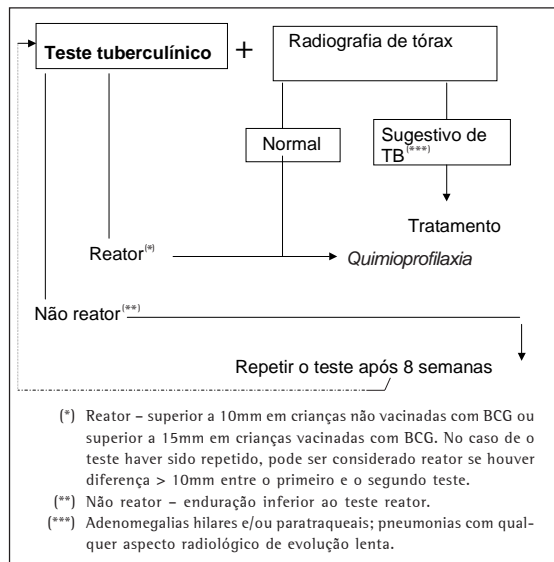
Teste tuberculínico + Radiografia de tórax

Normal

Sugestivo de TB$^{(***)}$

Tratamento

Reator$^{(*)}$

Quimioprofilaxia

Não reator$^{(**)}$

Repetir o teste após 8 semanas

(*) Reator – superior a 10mm em crianças não vacinadas com BCG ou superior a 15mm em crianças vacinadas com BCG. No caso de o teste haver sido repetido, pode ser considerado reator se houver diferença > 10mm entre o primeiro e o segundo teste.

(**) Não reator – enduração inferior ao teste reator.

(***) Adenomegalias hilares e/ou paratraqueais; pneumonias com qualquer aspecto radiológico de evolução lenta.